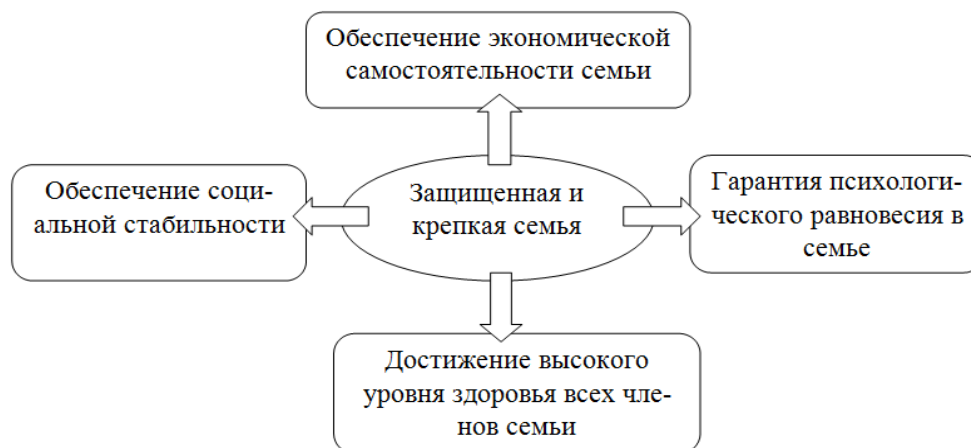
Обеспечение экономической самостоятельности семьи

Обеспечение социальной стабильности

Защищенная и крепкая семья

Гарантия психологического равновесия в семье

Достижение высокого уровня здоровья всех членов семьи